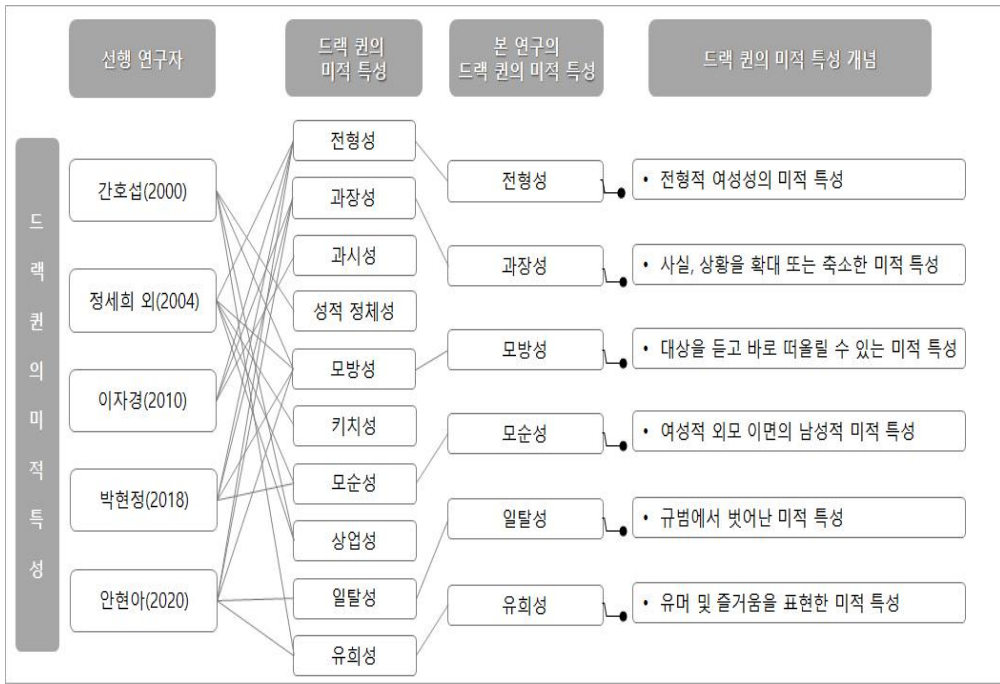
선행 연구자

드랙 퀸의 미적 특성

본 연구의 드랙 퀸의 미적 특성

드랙 퀸의 미적 특성 개념

드랙퀸의미적특성

간호섭(2000)

정세희 외(2004)

이자경(2010)

박현정(2018)

안현아(2020)

전형성

과장성

과시성

성적 정체성

모방성

키치성

모순성

상업성

일탈성

유희성

전형성

과장성

모방성

모순성

일탈성

유희성

• 전형적 여성성의 미적 특성

• 사실, 상황을 확대 또는 축소한 미적 특성

• 대상을 듣고 바로 떠올릴 수 있는 미적 특성

• 여성적 외모 이면의 남성적 미적 특성

• 규범에서 벗어난 미적 특성

• 유머 및 즐거움을 표현한 미적 특성